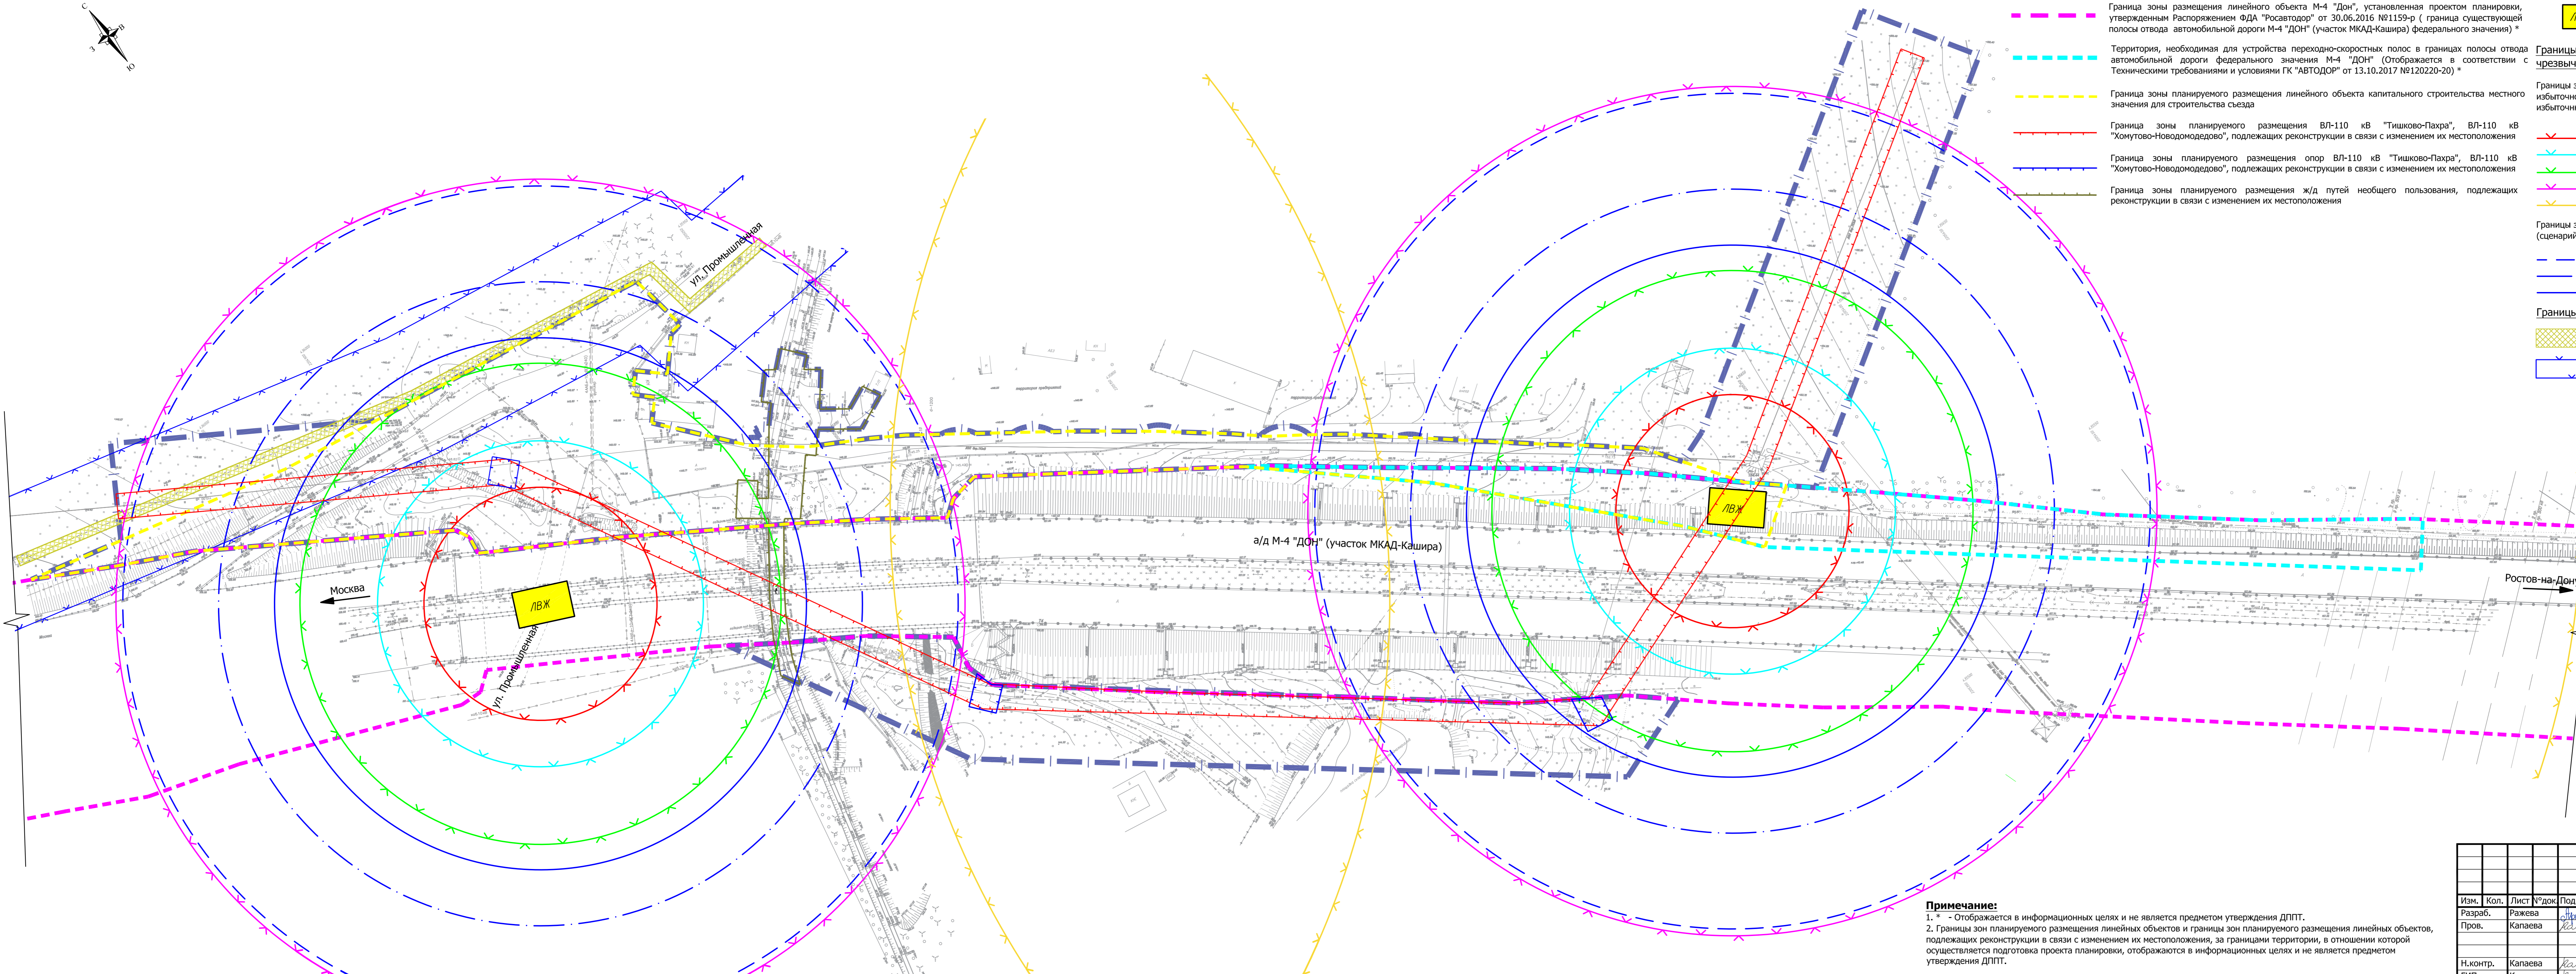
С
В
З
Ю

Граница зоны размещения линейного объекта М-4 "Дон", установленная проектом планировки, утвержденным Распоряжением ФДА "Росавтодор" от 30.06.2016 №1159-р ( граница существующей полосы отвода автомобильной дороги М-4 "ДОН" (участок МКАД-Кашира) федерального значения) *

Территория, необходимая для устройства переходно-скоростных полос в границах полосы отвода автомобильной дороги федерального значения М-4 "ДОН" (Отображается в соответствии с Техническими требованиями и условиями ГК "АВТОДОР" от 13.10.2017 №120220-20) *

Граница зоны планируемого размещения линейного объекта капитального строительства местного значения для строительства съезда

Граница зоны планируемого размещения ВЛ-110 кВ "Тишково-Пахра", ВЛ-110 кВ "Хомутово-Новодомодедово", подлежащих реконструкции в связи с изменением их местоположения

Граница зоны планируемого размещения опор ВЛ-110 кВ "Тишково-Пахра", ВЛ-110 кВ "Хомутово-Новодомодедово", подлежащих реконструкции в связи с изменением их местоположения

Граница зоны планируемого размещения ж/д путей необщего пользования, подлежащих реконструкции в связи с изменением их местоположения

Границы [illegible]
чрезвы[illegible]

Границы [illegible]
избыточн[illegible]
избыточн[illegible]

Границы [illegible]
(сценарий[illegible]

Границы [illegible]

ул. Промышленная

ЛВЖ

Москва

ул. Промышленная

а/д М-4 "ДОН" (участок МКАД-Кашира)

ЛВЖ

Ростов-на-Дон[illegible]

Примечание:
1. * - Отображается в информационных целях и не является предметом утверждения ДППТ.
2. Границы зон планируемого размещения линейных объектов и границы зон планируемого размещения линейных объектов, подлежащих реконструкции в связи с изменением их местоположения, за границами территории, в отношении которой осуществляется подготовка проекта планировки, отображаются в информационных целях и не является предметом утверждения ДППТ.

| Изм. | Кол. | Лист | №док. | Под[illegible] |
|---|---|---|---|---|
| Разраб. | | Ражева | | |
| Пров. | | Капаева | | |
| Н.контр. | | Капаева | | |